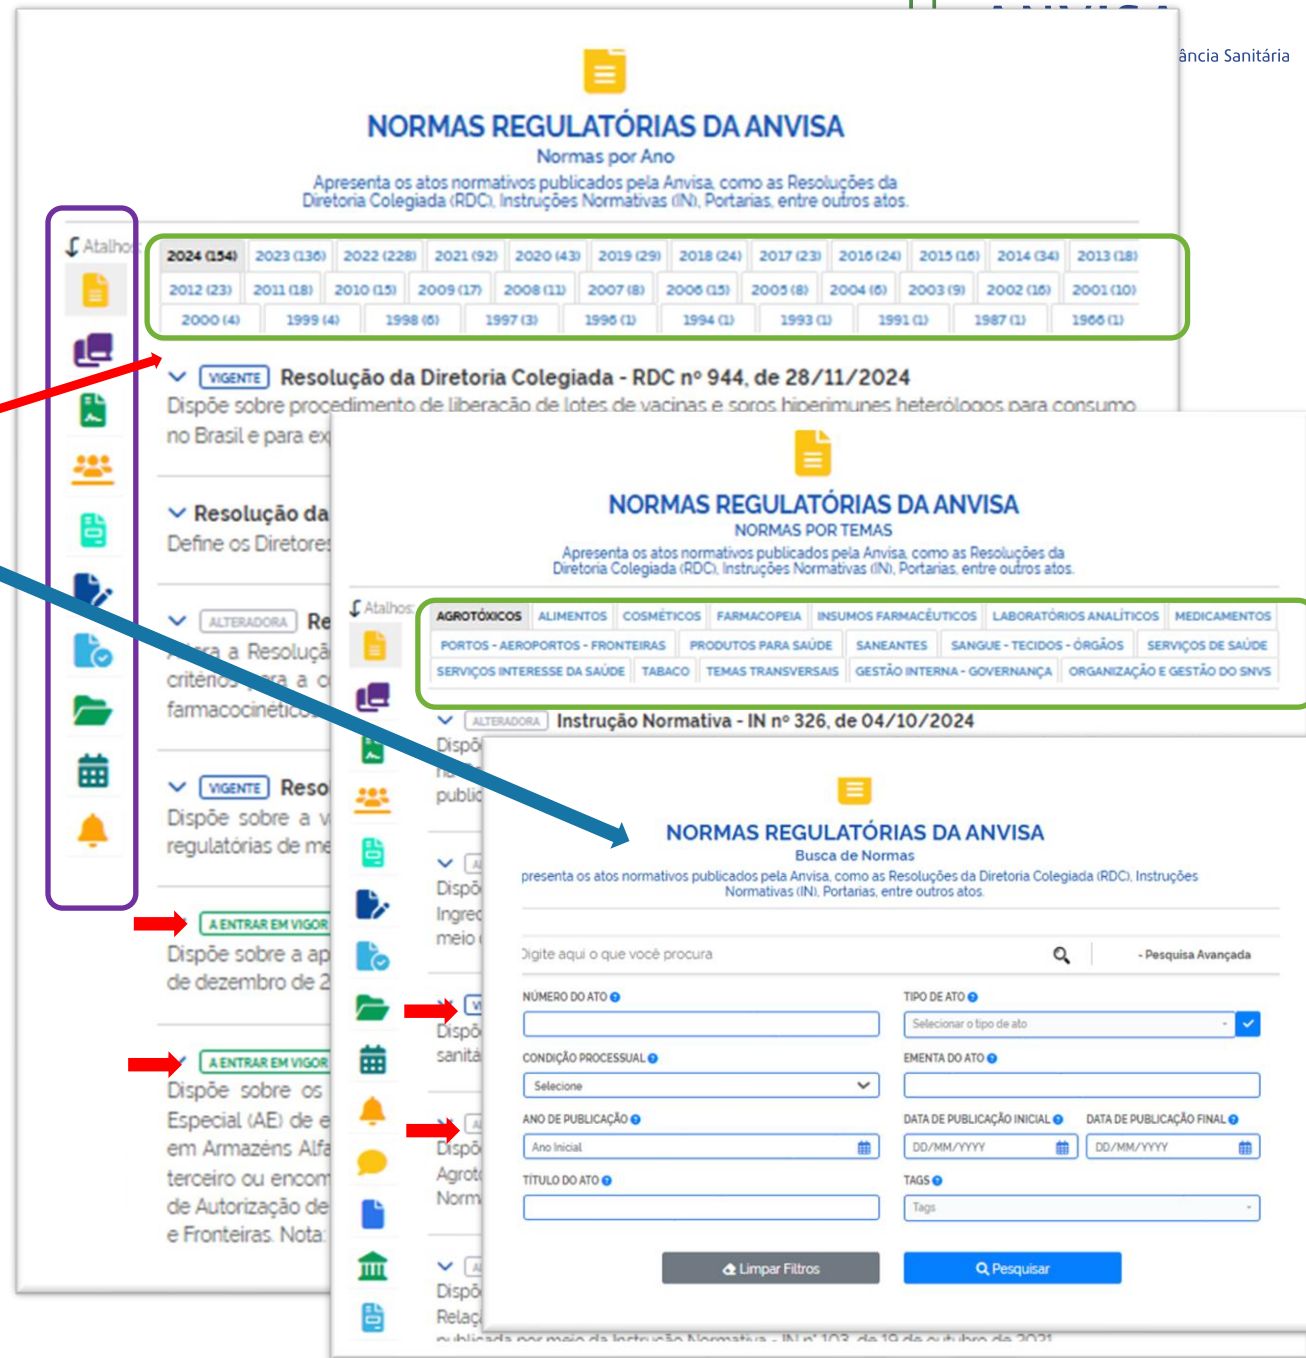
ância Sanitária

NORMAS REGULATÓRIAS DA ANVISA
Normas por Ano
Apresenta os atos normativos publicados pela Anvisa, como as Resoluções da Diretoria Colegiada (RDC), Instruções Normativas (IN), Portarias, entre outros atos.

Atalhos

| 2024 (154) | 2023 (136) | 2022 (228) | 2021 (92) | 2020 (43) | 2019 (29) | 2018 (24) | 2017 (23) | 2016 (24) | 2015 (16) | 2014 (34) | 2013 (18) |
|---|---|---|---|---|---|---|---|---|---|---|---|
| 2012 (23) | 2011 (18) | 2010 (15) | 2009 (17) | 2008 (11) | 2007 (8) | 2006 (15) | 2005 (8) | 2004 (6) | 2003 (9) | 2002 (16) | 2001 (10) |
| 2000 (4) | 1999 (4) | 1998 (6) | 1997 (3) | 1996 (1) | 1994 (1) | 1993 (1) | 1991 (1) | 1987 (1) | 1966 (1) | | |

VIGENTE Resolução da Diretoria Colegiada - RDC nº 944, de 28/11/2024
Dispõe sobre procedimento de liberação de lotes de vacinas e soros hiperimunes heterólogos para consumo no Brasil e para ex

Resolução da
Define os Diretores

ALTERADORA Re
Altera a Resoluçã critérios para a c farmacocinético

VIGENTE Reso
Dispõe sobre a v regulatórias de me

A ENTRAR EM VIGOR
Dispõe sobre a ap de dezembro de 2

A ENTRAR EM VIGOR
Dispõe sobre os Especial (AE) de e em Armazéns Alfa terceiro ou encom de Autorização de e Fronteiras. Nota:

NORMAS REGULATÓRIAS DA ANVISA
NORMAS POR TEMAS
Apresenta os atos normativos publicados pela Anvisa, como as Resoluções da Diretoria Colegiada (RDC), Instruções Normativas (IN), Portarias, entre outros atos.

Atalhos

AGROTÓXICOS | ALIMENTOS | COSMÉTICOS | FARMACOPEIA | INSUMOS FARMACÊUTICOS | LABORATÓRIOS ANALÍTICOS | MEDICAMENTOS
PORTOS - AEROPORTOS - FRONTEIRAS | PRODUTOS PARA SAÚDE | SANEANTES | SANGUE - TECIDOS - ÓRGÃOS | SERVIÇOS DE SAÚDE
SERVIÇOS INTERESSE DA SAÚDE | TABACO | TEMAS TRANSVERSAIS | GESTÃO INTERNA - GOVERNANÇA | ORGANIZAÇÃO E GESTÃO DO SNVS

ALTERADORA Instrução Normativa - IN nº 326, de 04/10/2024
Dispõ
publi
Dispõ Ingred meio
Dispõ sanitá
Dispõ Agrotó Norm
Dispõ Relaç
publicada por meio da Instrução Normativa - IN nº 103, de 19 de outubro de 2021

NORMAS REGULATÓRIAS DA ANVISA
Busca de Normas
presenta os atos normativos publicados pela Anvisa, como as Resoluções da Diretoria Colegiada (RDC), Instruções Normativas (IN), Portarias, entre outros atos.

Digite aqui o que você procura
- Pesquisa Avançada

NÚMERO DO ATO
TIPO DE ATO
Selecionar o tipo de ato
CONDIÇÃO PROCESSUAL
Selecione
EMENTA DO ATO
ANO DE PUBLICAÇÃO
Ano Inicial
DATA DE PUBLICAÇÃO INICIAL
DD/MM/YYYY
DATA DE PUBLICAÇÃO FINAL
DD/MM/YYYY
TÍTULO DO ATO
TAGS
Tags

Limpar Filtros
Pesquisar